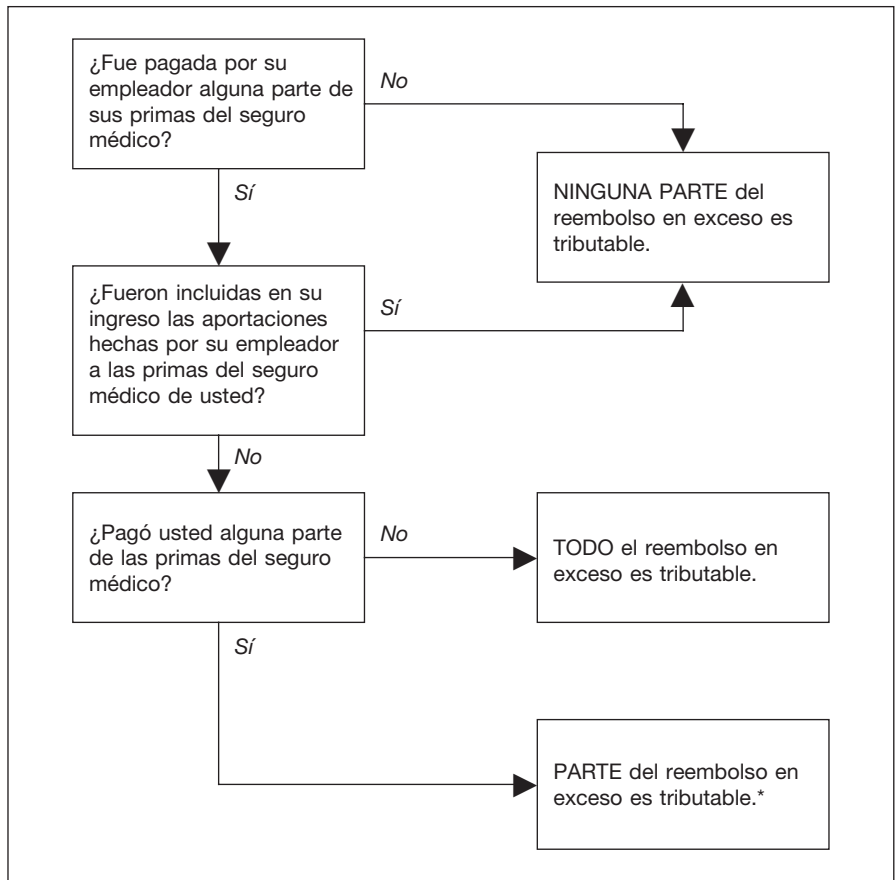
¿Fue pagada por su empleador alguna parte de sus primas del seguro médico?

No

NINGUNA PARTE del reembolso en exceso es tributable.

Sí

¿Fueron incluidas en su ingreso las aportaciones hechas por su empleador a las primas del seguro médico de usted?

Sí

No

¿Pagó usted alguna parte de las primas del seguro médico?

No

TODO el reembolso en exceso es tributable.

Sí

PARTE del reembolso en exceso es tributable.*